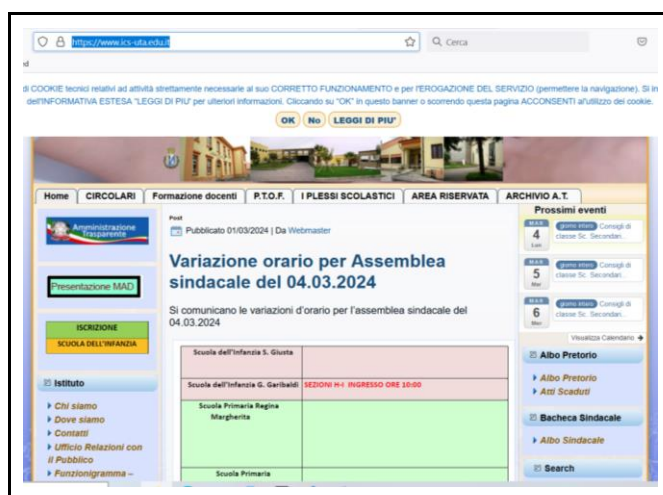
https://www.ics-uta.edu.it

Cerca

di COOKIE tecnici relativi ad attività strettamente necessarie al suo CORRETTO FUNZIONAMENTO e per l'EROGAZIONE DEL SERVIZIO (permettere la navigazione). Si in dell'INFORMATIVA ESTESA "LEGGI DI PIU" per ulteriori informazioni. Cliccando su "OK" in questo banner o scorrendo questa pagina ACCONSENTI all'utilizzo dei cookie.

OK No LEGGI DI PIU'

Home CIRCOLARI Formazione docenti P.T.O.F. I PLESSI SCOLASTICI AREA RISERVATA ARCHIVIO A.T.

Amministrazione Trasparente

Presentazione MAD

ISCRIZIONE SCUOLA DELL'INFANZIA

Istituto

Chi siamo
Dove siamo
Contatti
Ufficio Relazioni con il Pubblico
Funzionigramma –

Post

Pubblicato 01/03/2024 | Da Webmaster

Variazione orario per Assemblea sindacale del 04.03.2024

Si comunicano le variazioni d'orario per l'assemblea sindacale del 04.03.2024

| Scuola dell'Infanzia S. Giusta | |
|---|---|
| Scuola dell'Infanzia G. Garibaldi | SEZIONI H-I INGRESSO ORE 10:00 |
| Scuola Primaria Regina Margherita | |
| Scuola Primaria | |

Prossimi eventi

MAR 4 Lun giorno intero Consigli di classe Sc. Secondari...
MAR 5 Mar giorno intero Consigli di classe Sc. Secondari...
MAR 6 Mer giorno intero Consigli di classe Sc. Secondari...

Visualizza Calendario

Albo Pretorio

Albo Pretorio
Atti Scaduti

Bacheca Sindacale

Albo Sindacale

Search